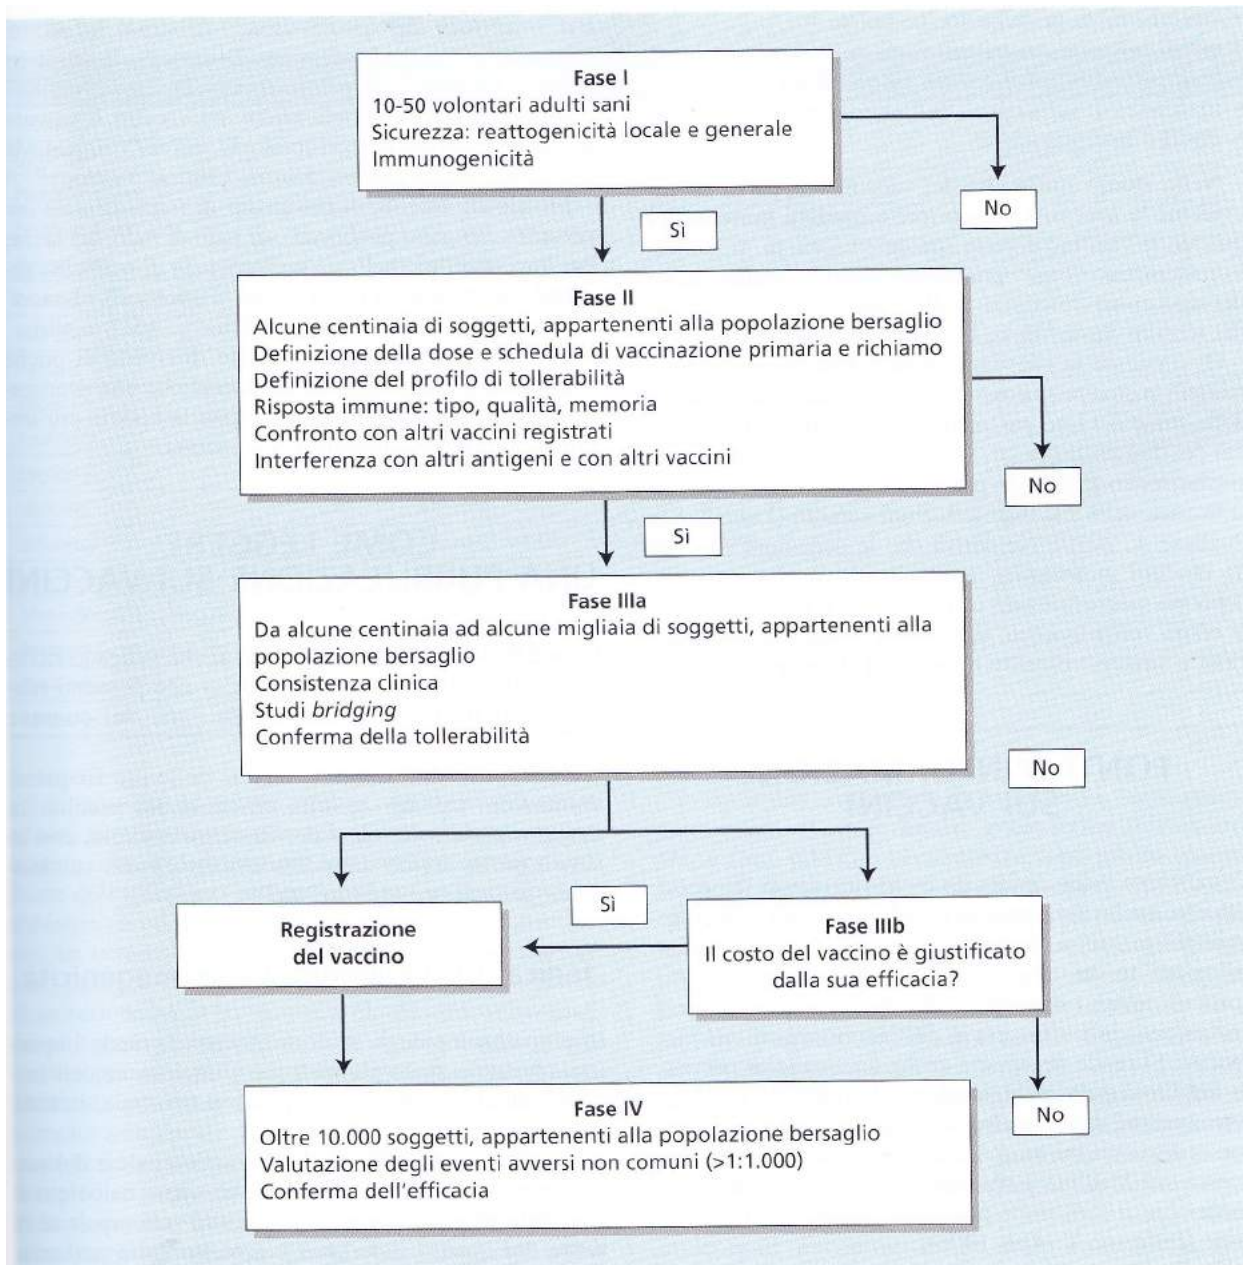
Fase I
10-50 volontari adulti sani
Sicurezza: reattogenicità locale e generale
Immunogenicità

No

Sì

Fase II
Alcune centinaia di soggetti, appartenenti alla popolazione bersaglio
Definizione della dose e schedula di vaccinazione primaria e richiamo
Definizione del profilo di tollerabilità
Risposta immune: tipo, qualità, memoria
Confronto con altri vaccini registrati
Interferenza con altri antigeni e con altri vaccini

No

Sì

Fase IIIa
Da alcune centinaia ad alcune migliaia di soggetti, appartenenti alla popolazione bersaglio
Consistenza clinica
Studi *bridging*
Conferma della tollerabilità

No

Sì

Registrazione del vaccino

Fase IIIb
Il costo del vaccino è giustificato dalla sua efficacia?

No

Fase IV
Oltre 10.000 soggetti, appartenenti alla popolazione bersaglio
Valutazione degli eventi avversi non comuni (>1:1.000)
Conferma dell'efficacia